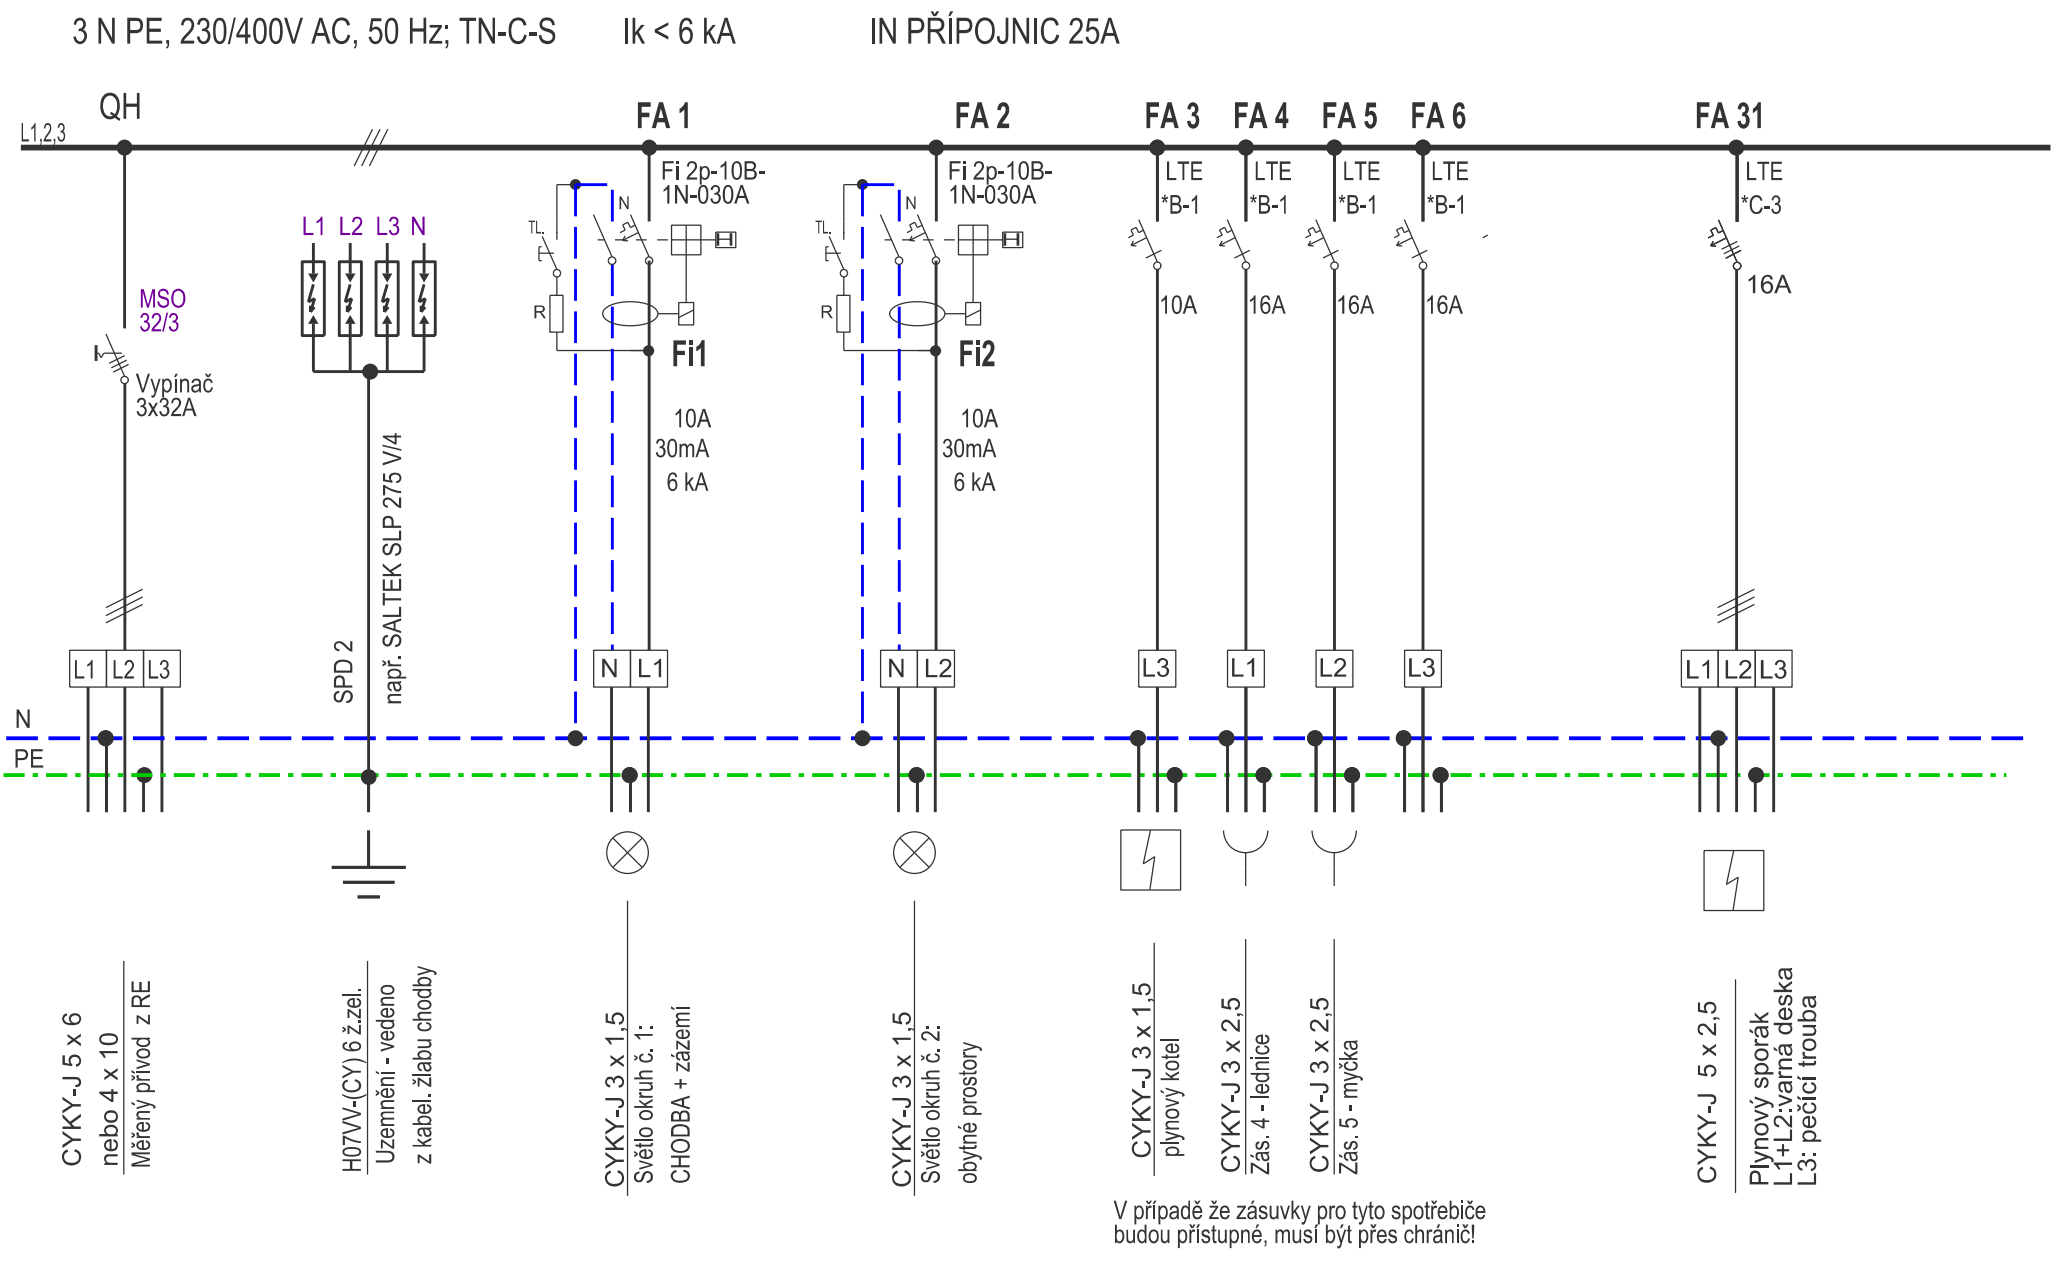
3 N PE, 230/400V AC, 50 Hz; TN-C-S Ik < 6 kA IN PŘÍPOJNIC 25A

QH

L1,2,3

FA 1 FA 2 FA 3 FA 4 FA 5 FA 6 FA 31

Fi 2p-10B-1N-030A

Fi 2p-10B-1N-030A

LTE *B-1 LTE *B-1 LTE *B-1 LTE *B-1 LTE *C-3

L1 L2 L3 N

MSO 32/3

Vypínač 3x32A

TL. N R

Fi1

Fi2

10A 30mA 6 kA

10A 30mA 6 kA

10A 16A 16A 16A 16A

SPD 2

např. SALTEK SLP 275 V/4

L1 L2 L3

N L1

N L2

L3 L1 L2 L3

L1 L2 L3

N

PE

CYKY-J 5 x 6
nebo 4 x 10
Měřený přívod z RE

H07VV-(CY) 6 ž.zel.
Uzemnění - vedeno
z kabel. žlabu chodby

CYKY-J 3 x 1,5
Světlo okruh č. 1:
CHODBA + zázemí

CYKY-J 3 x 1,5
Světlo okruh č. 2:
obytné prostory

CYKY-J 3 x 1,5
plynový kotel

CYKY-J 3 x 2,5
Zás. 4 - lednice

CYKY-J 3 x 2,5
Zás. 5 - myčka

CYKY-J 5 x 2,5

Plynový sporák
L1+L2:varná deska
L3: pečící trouba

V případě že zásuvky pro tyto spotřebiče budou přístupné, musí být přes chránič!